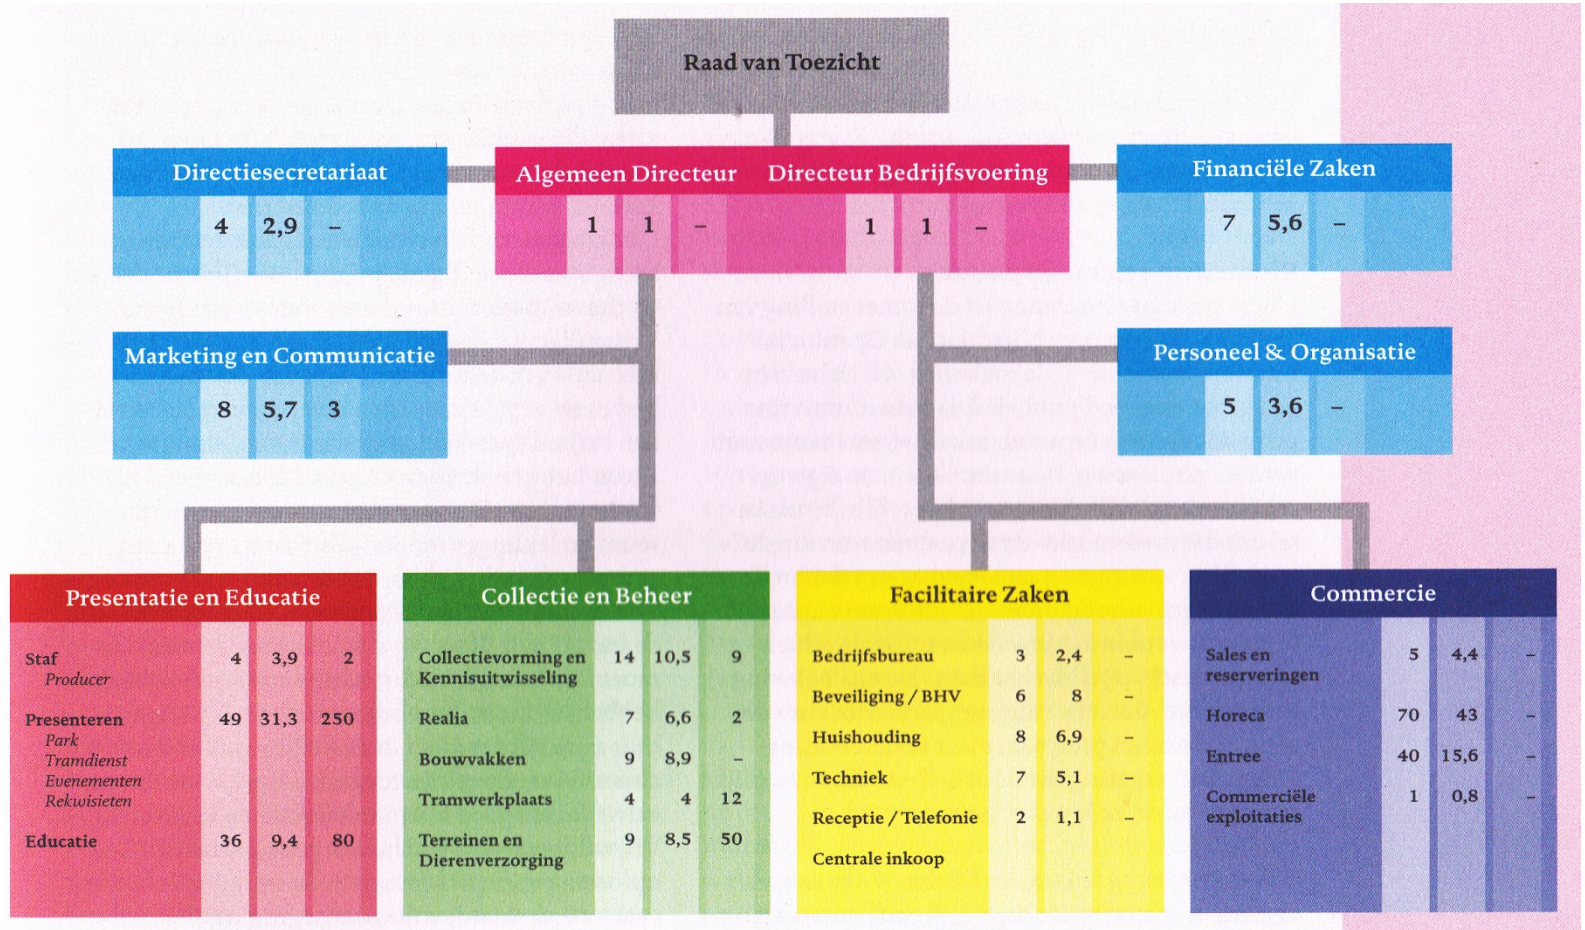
Raad van Toezicht

Directiesecretariaat
4 2,9 –

Algemeen Directeur
1 1 –

Directeur Bedrijfsvoering
1 1 –

Financiële Zaken
7 5,6 –

Marketing en Communicatie
8 5,7 3

Personeel & Organisatie
5 3,6 –

Presentatie en Educatie

| | | | |
|---|---|---|---|
| Staf *Producer* | 4 | 3,9 | 2 |
| Presenteren *Park Tramdienst Evenementen Rekwisieten* | 49 | 31,3 | 250 |
| Educatie | 36 | 9,4 | 80 |

Collectie en Beheer

| | | | |
|---|---|---|---|
| Collectievorming en Kennisuitwisseling | 14 | 10,5 | 9 |
| Realia | 7 | 6,6 | 2 |
| Bouwvakken | 9 | 8,9 | – |
| Tramwerkplaats | 4 | 4 | 12 |
| Terreinen en Dierenverzorging | 9 | 8,5 | 50 |

Facilitaire Zaken

| | | | |
|---|---|---|---|
| Bedrijfsbureau | 3 | 2,4 | – |
| Beveiliging / BHV | 6 | 8 | – |
| Huishouding | 8 | 6,9 | – |
| Techniek | 7 | 5,1 | – |
| Receptie / Telefonie | 2 | 1,1 | – |
| Centrale inkoop | | | |

Commercie

| | | | |
|---|---|---|---|
| Sales en reserveringen | 5 | 4,4 | – |
| Horeca | 70 | 43 | – |
| Entree | 40 | 15,6 | – |
| Commerciële exploitaties | 1 | 0,8 | – |